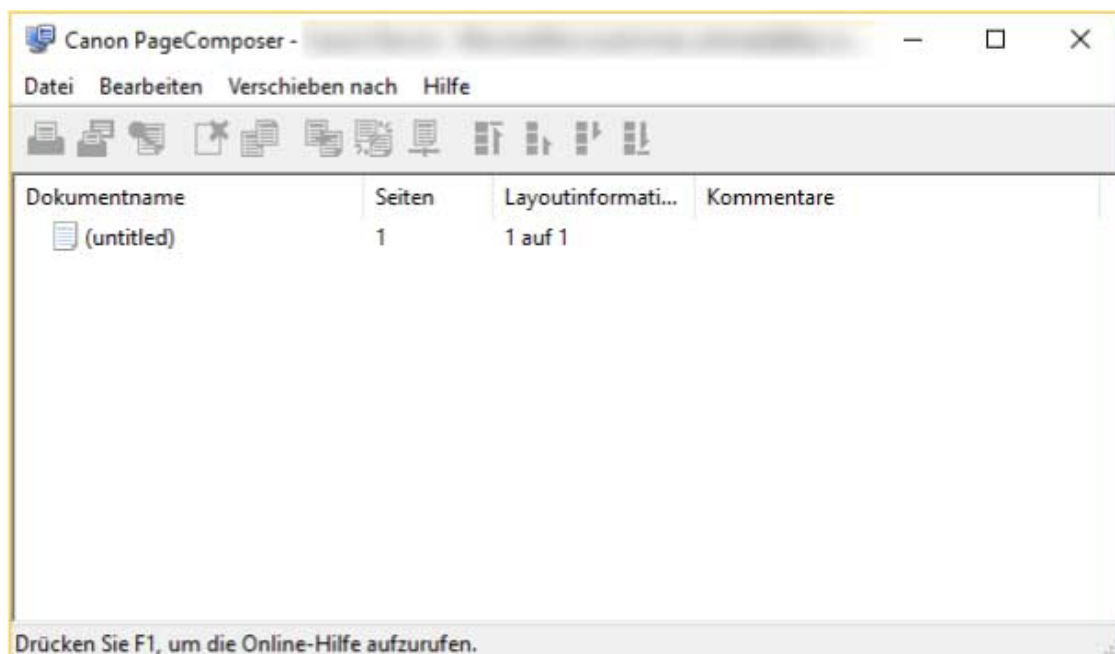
Canon PageComposer - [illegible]

Datei Bearbeiten Verschieben nach Hilfe

| Dokumentname | Seiten | Layoutinformati... | Kommentare |
|---|---|---|---|
| (untitled) | 1 | 1 auf 1 | |

Drücken Sie F1, um die Online-Hilfe aufzurufen.